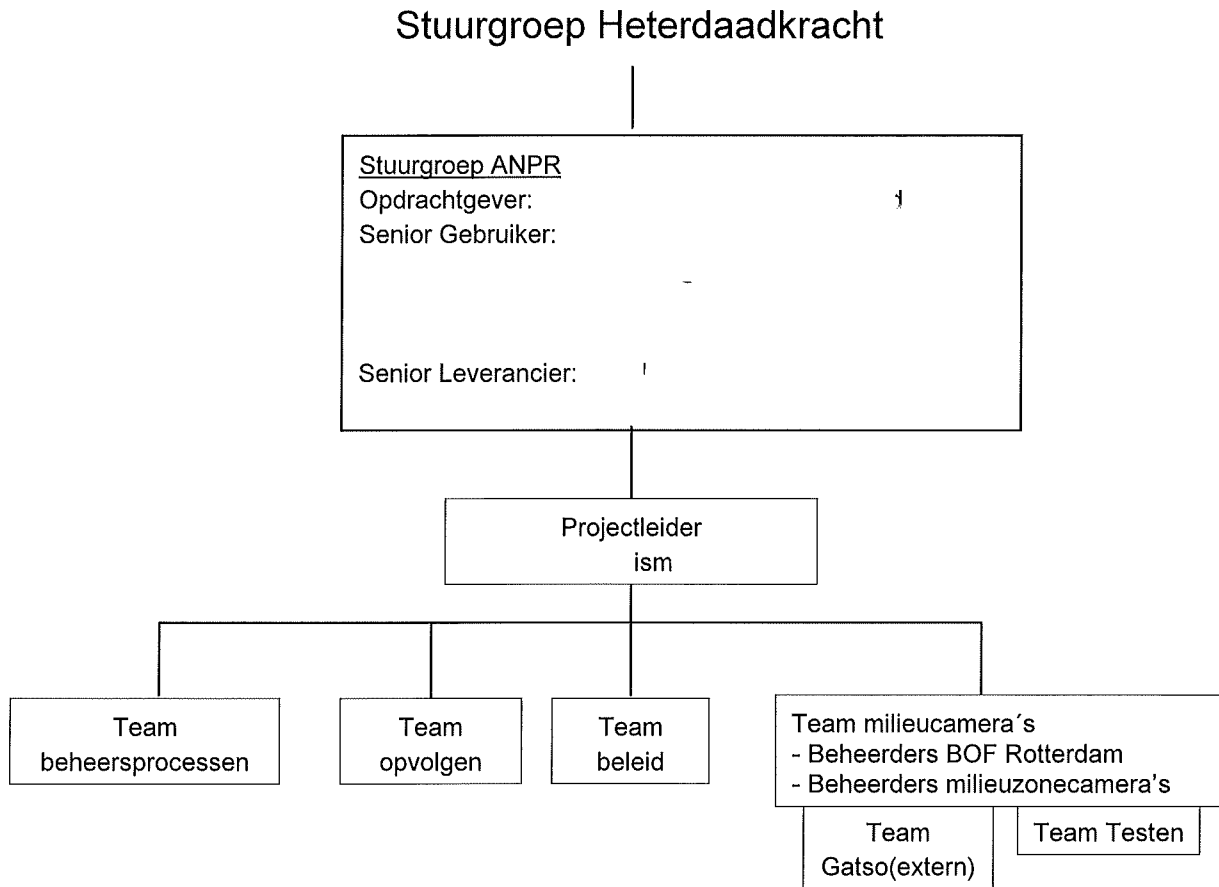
Stuurgroep Heterdaadkracht

Stuurgroep ANPR
Opdrachtgever:
Senior Gebruiker:

Senior Leverancier:

Projectleider
ism

Team
beheersprocessen

Team
opvolgen

Team
beleid

Team milieucamera´s
- Beheerders BOF Rotterdam
- Beheerders milieuzonecamera's

Team
Gatso(extern)

Team Testen